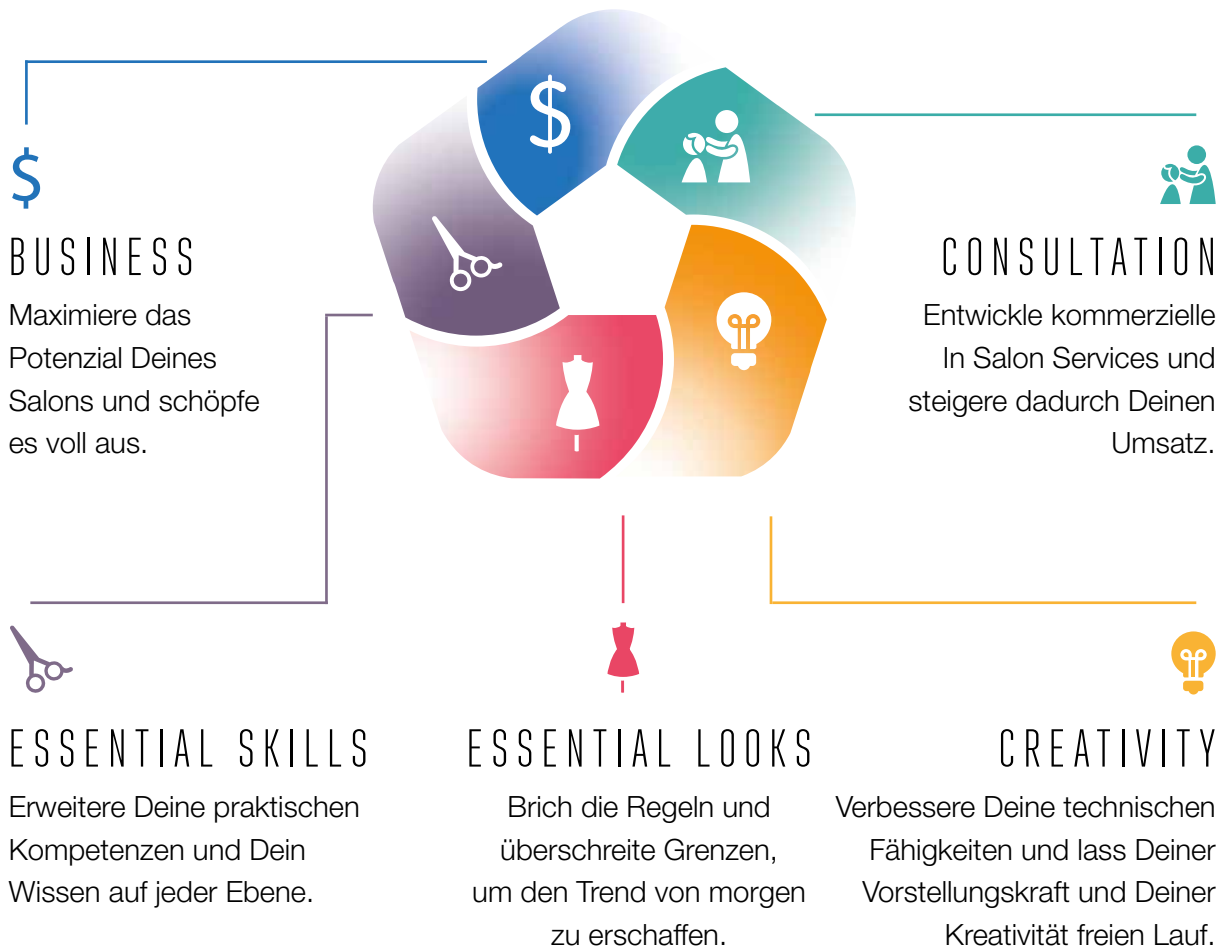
$

BUSINESS

Maximiere das Potenzial Deines Salons und schöpfe es voll aus.

CONSULTATION

Entwickle kommerzielle In Salon Services und steigere dadurch Deinen Umsatz.

ESSENTIAL SKILLS

Erweitere Deine praktischen Kompetenzen und Dein Wissen auf jeder Ebene.

ESSENTIAL LOOKS

Brich die Regeln und überschreite Grenzen, um den Trend von morgen zu erschaffen.

CREATIVITY

Verbessere Deine technischen Fähigkeiten und lass Deiner Vorstellungskraft und Deiner Kreativität freien Lauf.